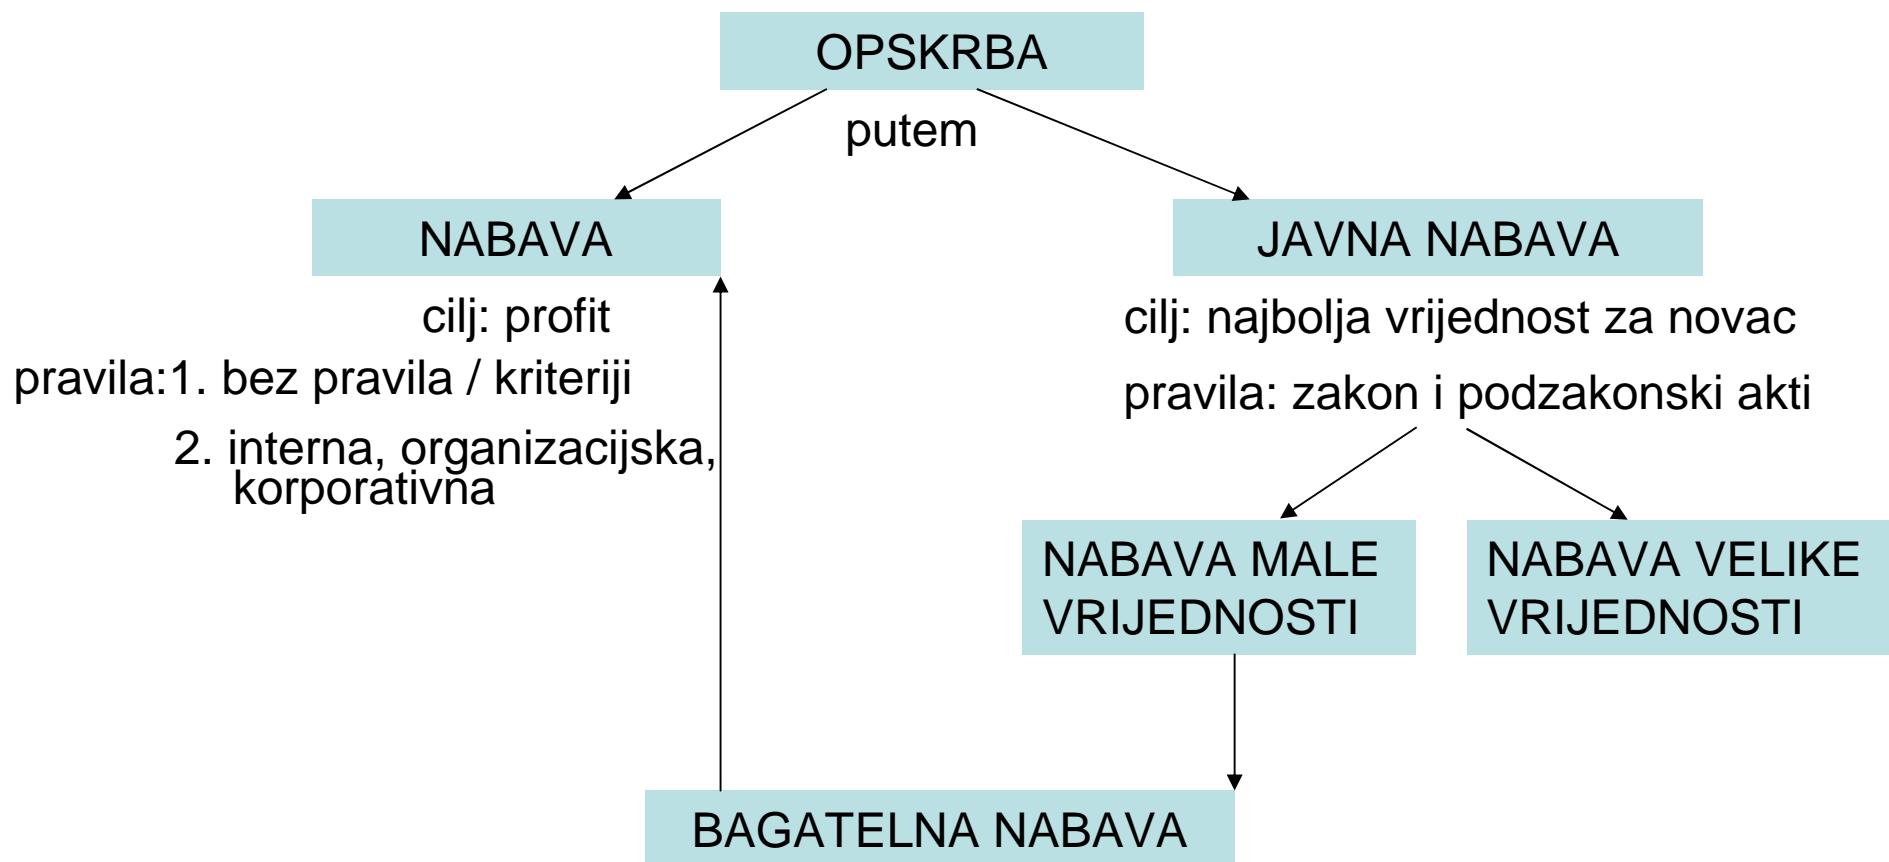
OPSKRBA

putem

NABAVA

cilj: profit

pravila:1. bez pravila / kriteriji

2. interna, organizacijska, korporativna

JAVNA NABAVA

cilj: najbolja vrijednost za novac

pravila: zakon i podzakonski akti

NABAVA MALE VRIJEDNOSTI

NABAVA VELIKE VRIJEDNOSTI

BAGATELNA NABAVA